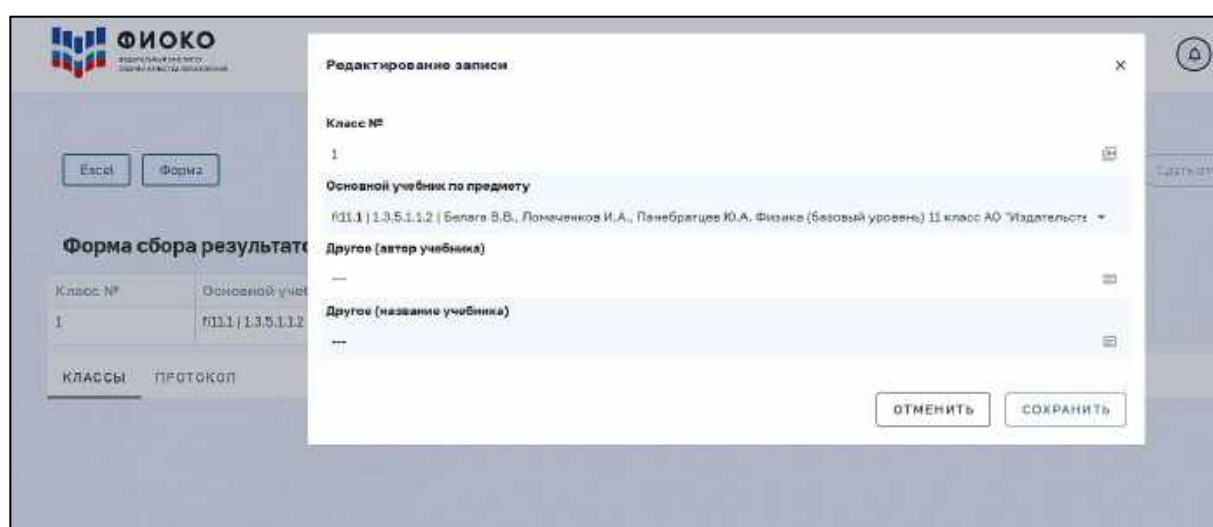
ФИОКО
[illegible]

Excel
Форма

Форма сбора результат

| Класс № | Основной учеб |
|---|---|
| 1 | fi11.1 \| 1.3.5.1.1.2 |

КЛАССЫ
ПРОТОКОЛ

Сдать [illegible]

Редактирование записи

×

Класс №

1

Основной учебник по предмету

fi11.1 | 1.3.5.1.1.2 | Белага В.В., Ломаченков И.А., Панебратцев Ю.А. Физика (базовый уровень) 11 класс АО "Издательств

Другое (автор учебника)

---

Другое (название учебника)

---

ОТМЕНИТЬ
СОХРАНИТЬ